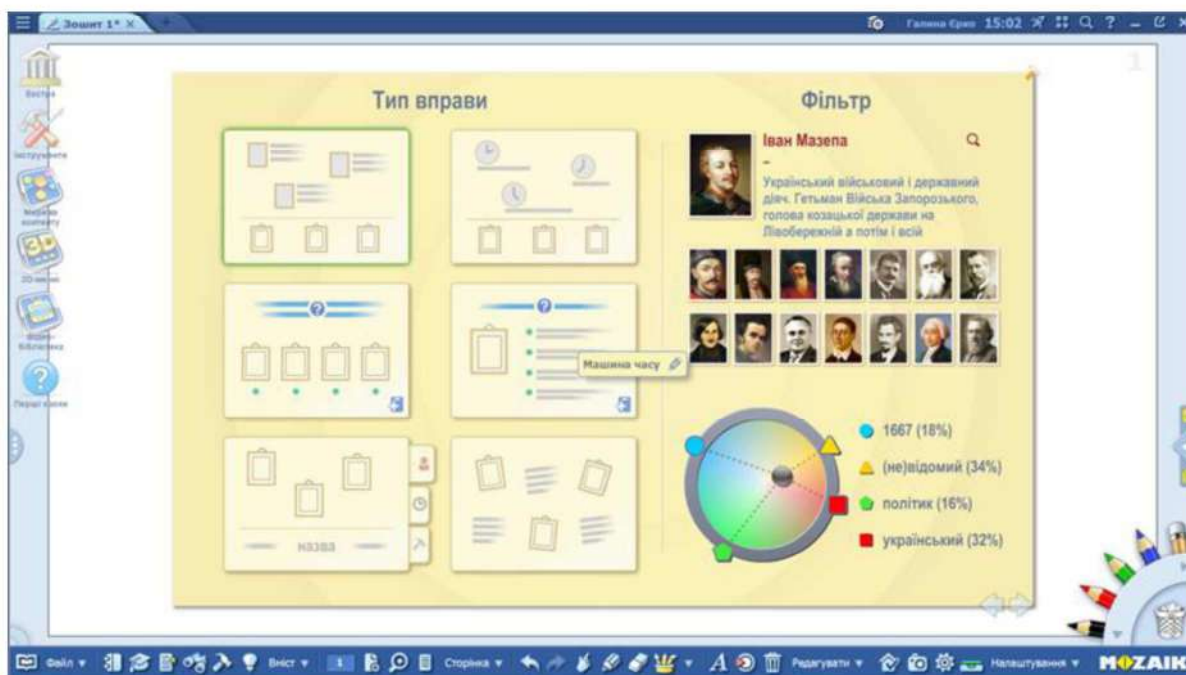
Зошит 1* ×

Галина Ерко 15:02

Бесіда

Інструменти

Медіафа контенту

3D-сцени

Відео-бібліотека

Перші кроки

Тип вправи

Фільтр

Іван Мазепа

–

Український військовий і державний діяч. Гетьман Війська Запорозького, голова козацької держави на Лівобережній а потім і всій

Машина часу

назва

1667 (18%)

(не)відомий (34%)

політик (16%)

український (32%)

Файл ▾ Вміст ▾ 1 Сторінка ▾ Редагувати ▾ Налаштування ▾ MOZAIK